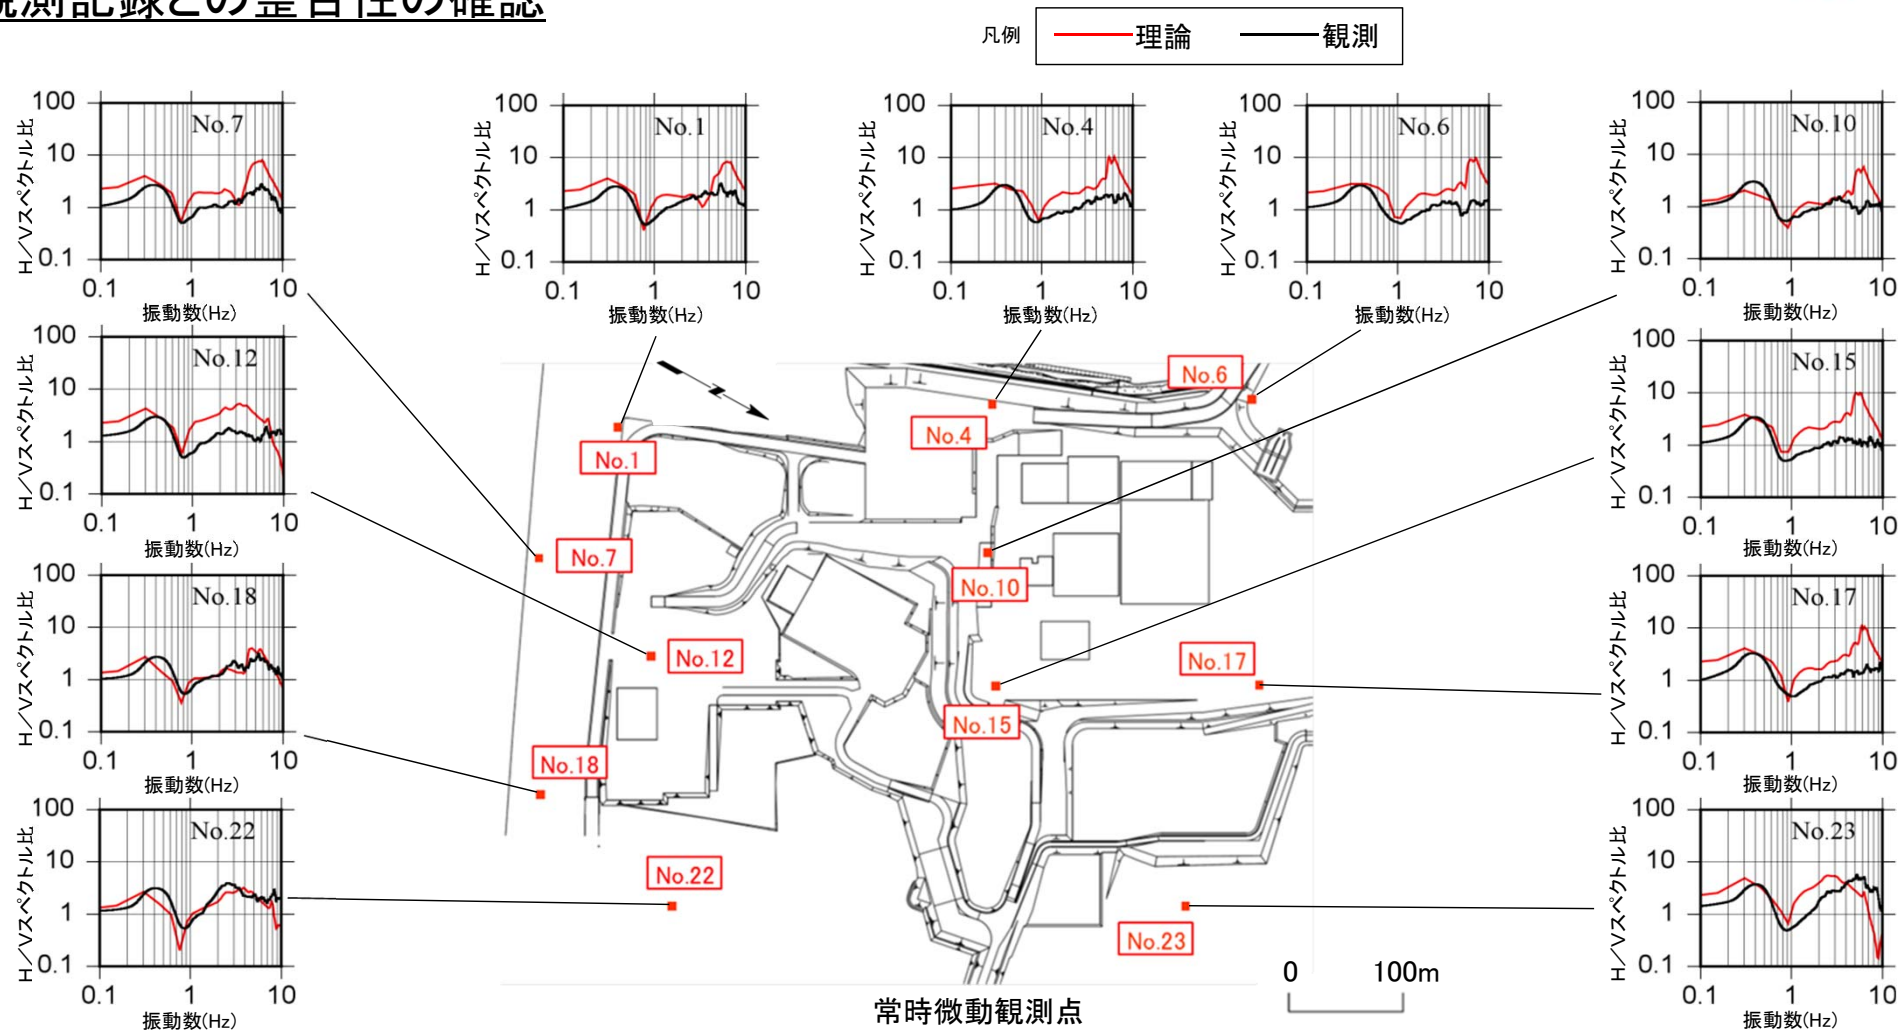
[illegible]測記録との整合性の確認

凡例 理論 観測

No.7
H／Vスペクトル比
100
10
1
0.1
0.1 1 10
振動数(Hz)

No.1
H／Vスペクトル比
100
10
1
0.1
0.1 1 10
振動数(Hz)

No.4
H／Vスペクトル比
100
10
1
0.1
0.1 1 10
振動数(Hz)

No.6
H／Vスペクトル比
100
10
1
0.1
0.1 1 10
振動数(Hz)

No.10
H／Vスペクトル比
100
10
1
0.1
0.1 1 10
振動数(Hz)

No.12
H／Vスペクトル比
100
10
1
0.1
0.1 1 10
振動数(Hz)

No.15
H／Vスペクトル比
100
10
1
0.1
0.1 1 10
振動数(Hz)

No.18
H／Vスペクトル比
100
10
1
0.1
0.1 1 10
振動数(Hz)

No.17
H／Vスペクトル比
100
10
1
0.1
0.1 1 10
振動数(Hz)

No.22
H／Vスペクトル比
100
10
1
0.1
0.1 1 10
振動数(Hz)

No.23
H／Vスペクトル比
100
10
1
0.1
0.1 1 10
振動数(Hz)

No.6 No.4 No.1 No.7 No.10 No.12 No.17 No.15 No.18 No.22 No.23

0 100m

常時微動観測点